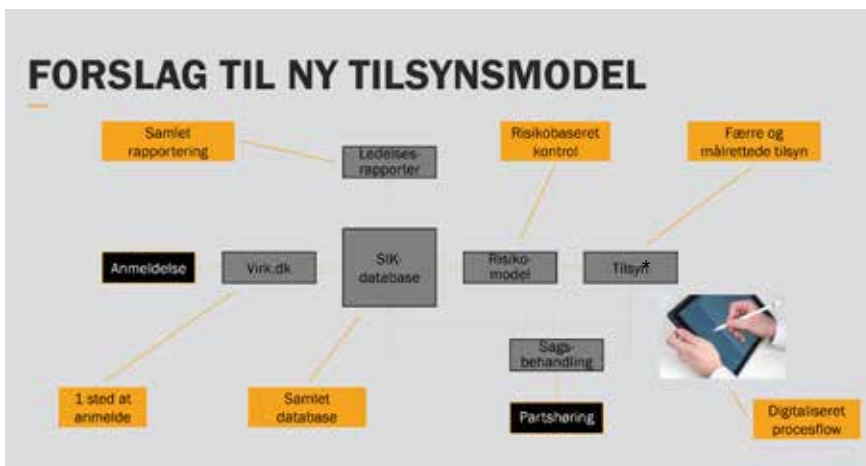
FORSLAG TIL NY TILSYNSMODEL

Samlet rapportering

Ledelses-rapporter

Risikobaseret kontrol

Færre og målrettede tilsyn

Anmeldelse

Virk.dk

SIK-database

Risiko-model

Tilsyn*

Sags-behandling

Partshøring

1 sted at anmelde

Samlet database

Digitaliseret procesflow